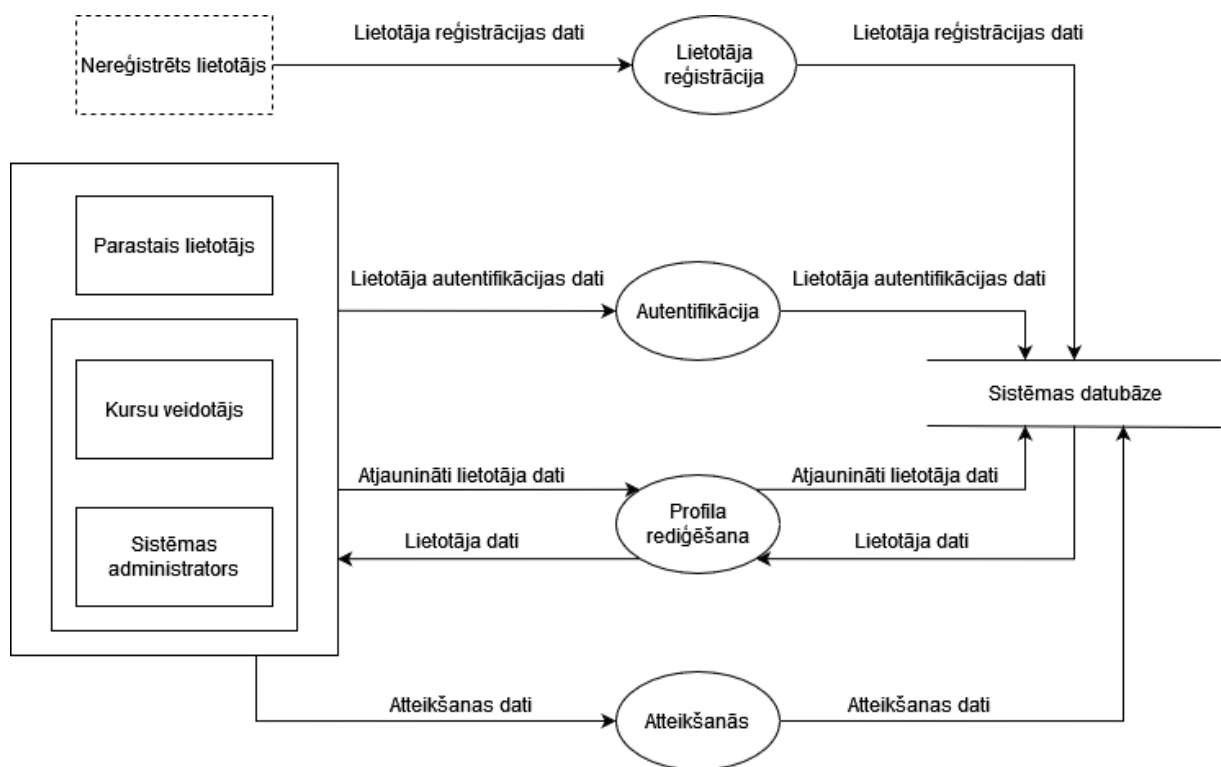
Nereģistrēts lietotājs

Lietotāja reģistrācijas dati

Lietotāja reģistrācija

Lietotāja reģistrācijas dati

Parastais lietotājs

Lietotāja autentifikācijas dati

Autentifikācija

Lietotāja autentifikācijas dati

Kursu veidotājs

Sistēmas datubāze

Atjaunināti lietotāja dati

Atjaunināti lietotāja dati

Profila rediģēšana

Lietotāja dati

Lietotāja dati

Sistēmas administrators

Atteikšanas dati

Atteikšanās

Atteikšanas dati